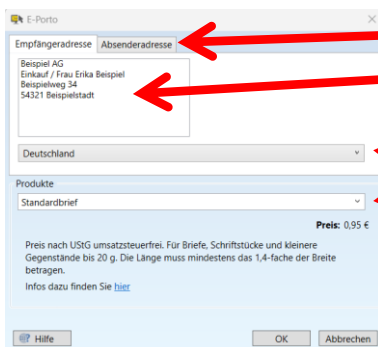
E-Porto

Empfängeradresse | Absenderadresse

Beispiel AG
Einkauf / Frau Erika Beispiel
Beispielweg 34
54321 Beispielstadt

Deutschland

Produkte

Standardbrief

Preis: 0,95 €

Preis nach UStG umsatzsteuerfrei. Für Briefe, Schriftstücke und kleinere Gegenstände bis 20 g. Die Länge muss mindestens das 1,4-fache der Breite betragen.

Infos dazu finden Sie hier

Hilfe

OK

Abbrechen